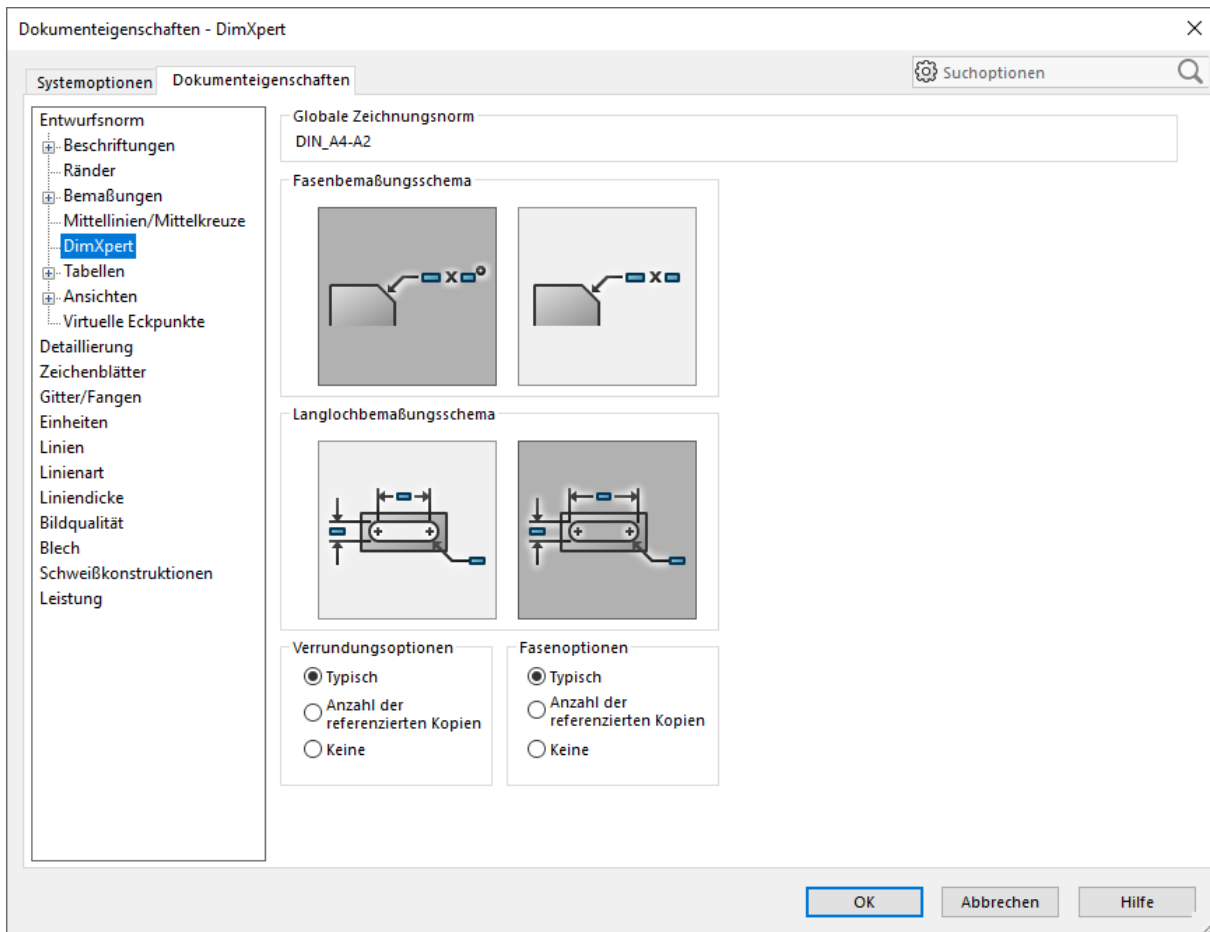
Dokumenteigenschaften - DimXpert

Systemoptionen Dokumenteigenschaften

Suchoptionen

Entwurfsnorm
Beschriftungen
Ränder
Bemaßungen
Mittellinien/Mittelkreuze
DimXpert
Tabellen
Ansichten
Virtuelle Eckpunkte
Detaillierung
Zeichenblätter
Gitter/Fangen
Einheiten
Linien
Linienart
Liniendicke
Bildqualität
Blech
Schweißkonstruktionen
Leistung

Globale Zeichnungsnorm
DIN_A4-A2

Fasenbemaßungsschema

Langlochbemaßungsschema

Verrundungsoptionen
Typisch
Anzahl der referenzierten Kopien
Keine

Fasenoptionen
Typisch
Anzahl der referenzierten Kopien
Keine

OK Abbrechen Hilfe